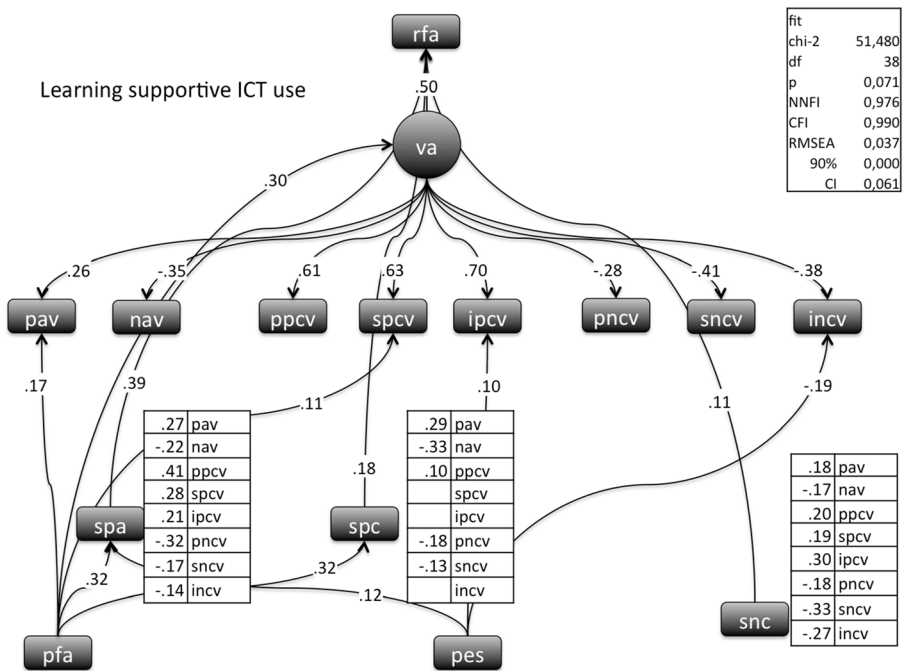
rfa

Learning supportive ICT use

| fit | |
|---|---|
| chi-2 | 51,480 |
| df | 38 |
| p | 0,071 |
| NNFI | 0,976 |
| CFI | 0,990 |
| RMSEA | 0,037 |
| 90% | 0,000 |
| CI | 0,061 |

.50

va

.30

.26 -.35 .61 .63 .70 -.28 -.41 -.38

pav nav ppcv spcv ipcv pncv sncv incv

.17 .39 .11 .10 .11 -.19

| .27 | pav |
|---|---|
| -.22 | nav |
| .41 | ppcv |
| .28 | spcv |
| .21 | ipcv |
| -.32 | pncv |
| -.17 | sncv |
| -.14 | incv |

.18

| .29 | pav |
|---|---|
| -.33 | nav |
| .10 | ppcv |
| | spcv |
| | ipcv |
| -.18 | pncv |
| -.13 | sncv |
| | incv |

| .18 | pav |
|---|---|
| -.17 | nav |
| .20 | ppcv |
| .19 | spcv |
| .30 | ipcv |
| -.18 | pncv |
| -.33 | sncv |
| -.27 | incv |

spa spc

.32 .32 .12

pfa pes snc